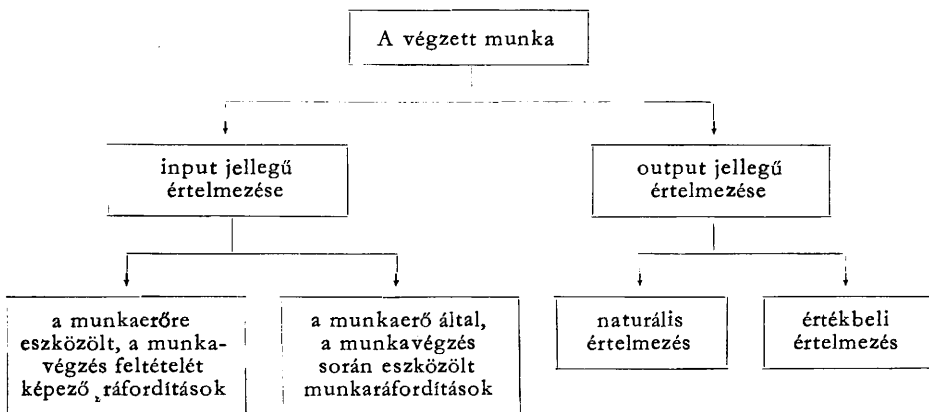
A végzett munka

input jellegű értelmezése

output jellegű értelmezése

a munkaerőre eszközölt, a munkavégzés feltételét képező ráfordítások

a munkaerő által, a munkavégzés során eszközölt munkaráfordítások

naturális értelmezés

értékbeli értelmezés